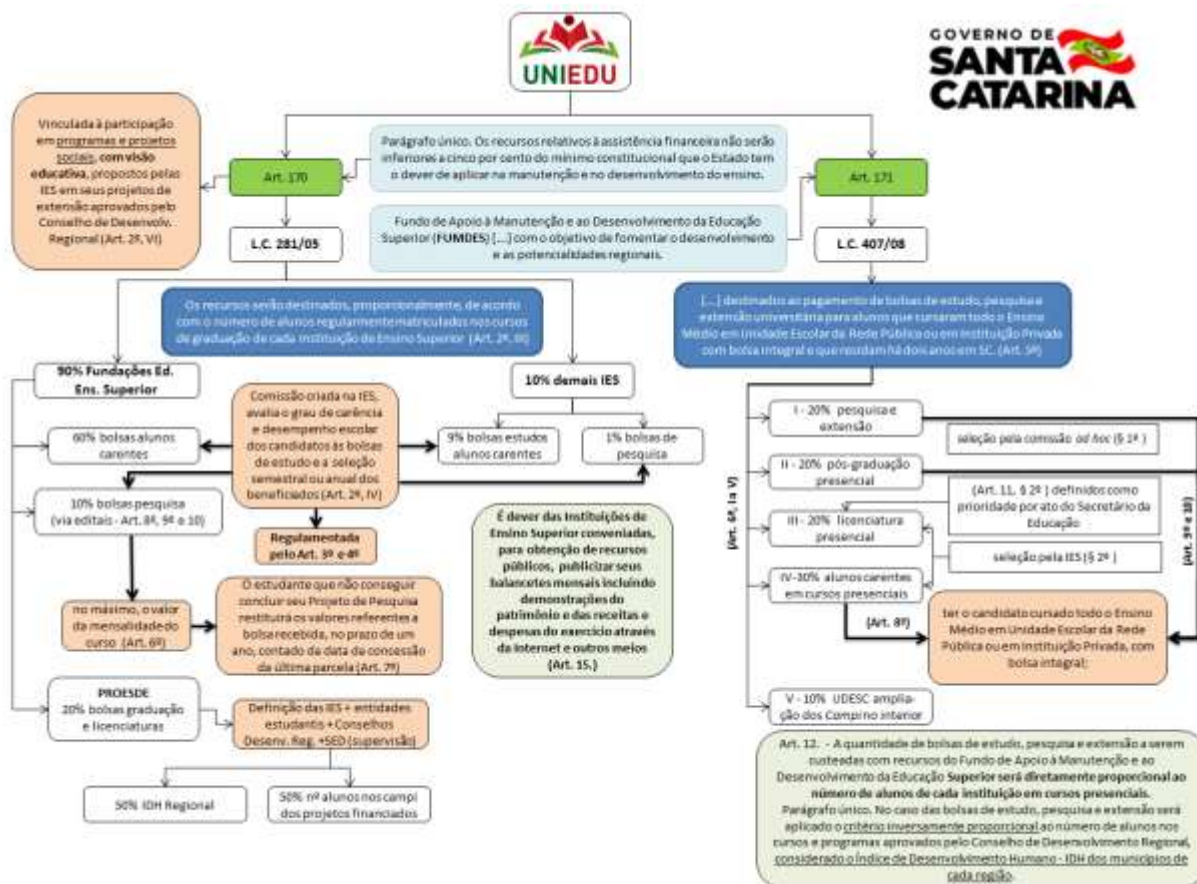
UNIEDU

GOVERNO DE SANTA CATARINA

Vinculada à participação em programas e projetos sociais, com visão educativa, propostos pelas IES em seus projetos de extensão aprovados pelo Conselho de Desenvolv. Regional (Art. 2º, VI)

Art. 170

Parágrafo único. Os recursos relativos à assistência financeira não serão inferiores a cinco por cento do mínimo constitucional que o Estado tem o dever de aplicar na manutenção e no desenvolvimento do ensino.

Art. 171

L.C. 281/05

Fundo de Apoio à Manutenção e ao Desenvolvimento da Educação Superior (FUMDES) [...] com o objetivo de fomentar o desenvolvimento e as potencialidades regionais.

L.C. 407/08

Os recursos serão destinados, proporcionalmente, de acordo com o número de alunos regularmente matriculados nos cursos de graduação de cada Instituição de Ensino Superior (Art. 2º, III)

[...] destinados ao pagamento de bolsas de estudo, pesquisa e extensão universitária para alunos que cursaram todo o Ensino Médio em Unidade Escolar da Rede Pública ou em Instituição Privada com bolsa integral e que residam há dois anos em SC. (Art. 5º)

90% Fundações Ed. Ens. Superior

Comissão criada na IES, avalia o grau de carência e desempenho escolar dos candidatos às bolsas de estudo e a seleção semestral ou anual dos beneficiados (Art. 2º, IV)

10% demais IES

60% bolsas alunos carentes

9% bolsas estudos alunos carentes

1% bolsas de pesquisa

10% bolsas pesquisa (via editais - Art. 8º, 9º e 10)

Regulamentada pelo Art. 3º e 4º

É dever das Instituições de Ensino Superior conveniadas, para obtenção de recursos públicos, publicizar seus balancetes mensais incluindo demonstrações do patrimônio e das receitas e despesas do exercício através da internet e outros meios (Art. 15.)

no máximo, o valor da mensalidade do curso (Art. 6º)

O estudante que não conseguir concluir seu Projeto de Pesquisa restituirá os valores referentes a bolsa recebida, no prazo de um ano, contado da data da concessão da última parcela (Art. 7º)

PROESDE 20% bolsas graduação e licenciaturas

Definição das IES + entidades estudantis + Conselhos Desenv. Reg. +SED (supervisão)

50% IDH Regional

50% nº alunos nos campi dos projetos financiados

I - 20% pesquisa e extensão

seleção pela comissão ad hoc (§ 1º)

II - 20% pós-graduação presencial

(Art. 11, § 2º) definidos como prioridade por ato do Secretário da Educação

III - 20% licenciatura presencial

seleção pela IES (§ 2º)

IV-30% alunos carentes em cursos presenciais

(Art. 6º, I a V)

(Art. 9º e 10)

(Art. 8º)

ter o candidato cursado todo o Ensino Médio em Unidade Escolar da Rede Pública ou em Instituição Privada, com bolsa integral;

V - 10% UDESC ampliação dos Campi no interior

Art. 12. - A quantidade de bolsas de estudo, pesquisa e extensão a serem custeadas com recursos do Fundo de Apoio à Manutenção e ao Desenvolvimento da Educação Superior será diretamente proporcional ao número de alunos de cada instituição em cursos presenciais.
Parágrafo único. No caso das bolsas de estudo, pesquisa e extensão será aplicado o critério inversamente proporcional ao número de alunos nos cursos e programas aprovados pelo Conselho de Desenvolvimento Regional, considerado o Índice de Desenvolvimento Humano - IDH dos municípios de cada região.